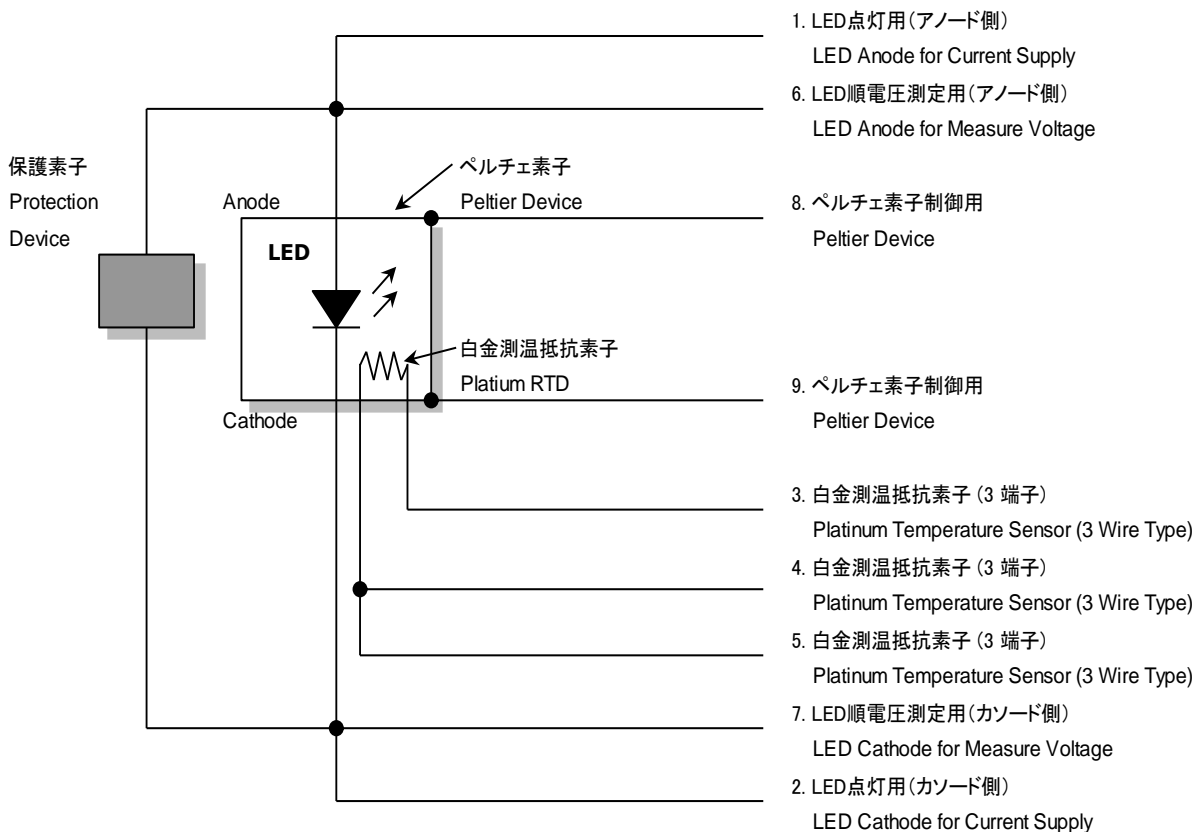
1. LED点灯用（アノード側）
LED Anode for Current Supply

6. LED順電圧測定用（アノード側）
LED Anode for Measure Voltage

保護素子
Protection
Device

ペルチェ素子
Peltier Device

Anode

LED

8. ペルチェ素子制御用
Peltier Device

白金測温抵抗素子
Platium RTD

Cathode

9. ペルチェ素子制御用
Peltier Device

3. 白金測温抵抗素子 (3 端子)
Platinum Temperature Sensor (3 Wire Type)

4. 白金測温抵抗素子 (3 端子)
Platinum Temperature Sensor (3 Wire Type)

5. 白金測温抵抗素子 (3 端子)
Platinum Temperature Sensor (3 Wire Type)

7. LED順電圧測定用（カソード側）
LED Cathode for Measure Voltage

2. LED点灯用（カソード側）
LED Cathode for Current Supply